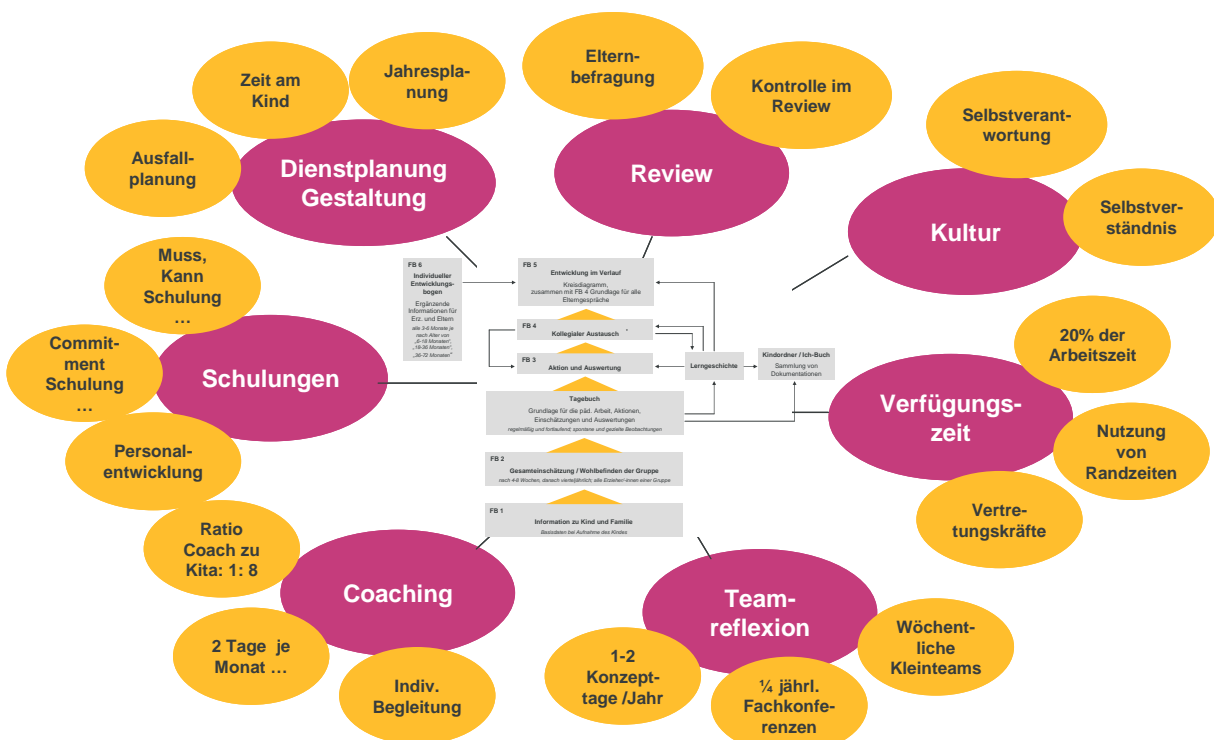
Zeit am Kind

Jahresplanung

Ausfallplanung

Dienstplanung Gestaltung

Elternbefragung

Kontrolle im Review

Review

Selbstverantwortung

Selbstverständnis

Kultur

Muss, Kann Schulung …

Commitment Schulung …

Schulungen

Personalentwicklung

FB 6
Individueller Entwicklungsbogen
Ergänzende Informationen für Erz. und Eltern
alle 3-6 Monate je nach Alter von „6-18 Monaten", „18-36 Monaten", „36-72 Monaten"

FB 5
Entwicklung im Verlauf
Kreisdiagramm, zusammen mit FB 4 Grundlage für alle Elterngespräche

FB 4
Kollegialer Austausch

FB 3
Aktion und Auswertung

Lerngeschichte

Kindordner / Ich-Buch
Sammlung von Dokumentationen

Tagebuch
Grundlage für die päd. Arbeit, Aktionen, Einschätzungen und Auswertungen
regelmäßig und fortlaufend; spontane und gezielte Beobachtungen

FB 2
Gesamteinschätzung / Wohlbefinden der Gruppe
nach 4-8 Wochen, danach vierteljährlich; alle Erzieher-innen einer Gruppe

FB 1
Information zu Kind und Familie
Basisdaten bei Aufnahme des Kindes

20% der Arbeitszeit

Verfügungszeit

Nutzung von Randzeiten

Vertretungskräfte

Ratio Coach zu Kita: 1: 8

Coaching

2 Tage je Monat …

Indiv. Begleitung

Teamreflexion

1-2 Konzepttage /Jahr

¼ jährl. Fachkonferenzen

Wöchentliche Kleinteams